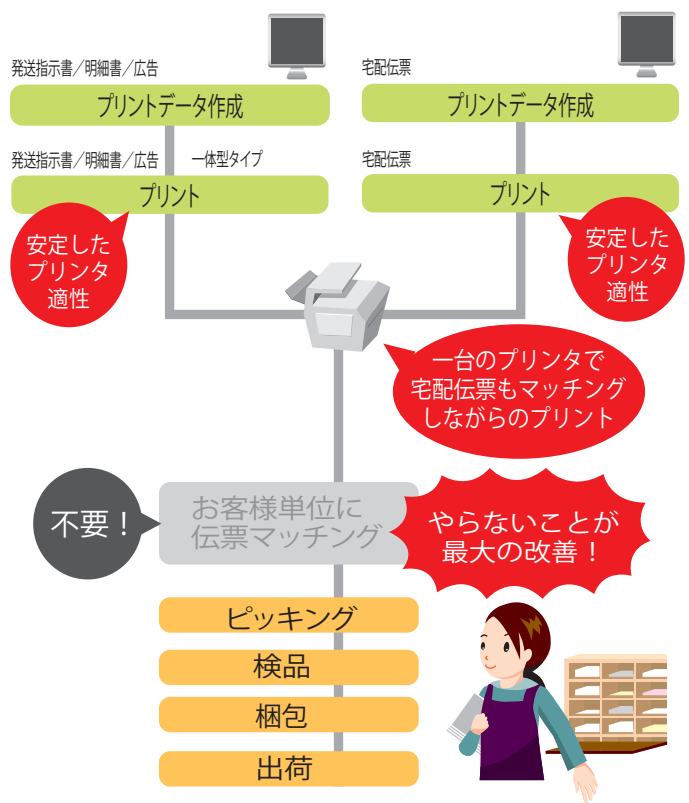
発送指示書／明細書／広告

プリントデータ作成

発送指示書／明細書／広告　一体型タイプ

プリント

安定したプリンタ適性

宅配伝票

プリントデータ作成

宅配伝票

プリント

安定したプリンタ適性

一台のプリンタで宅配伝票もマッチングしながらのプリント

不要！

お客様単位に伝票マッチング

やらないことが最大の改善！

ピッキング

検品

梱包

出荷